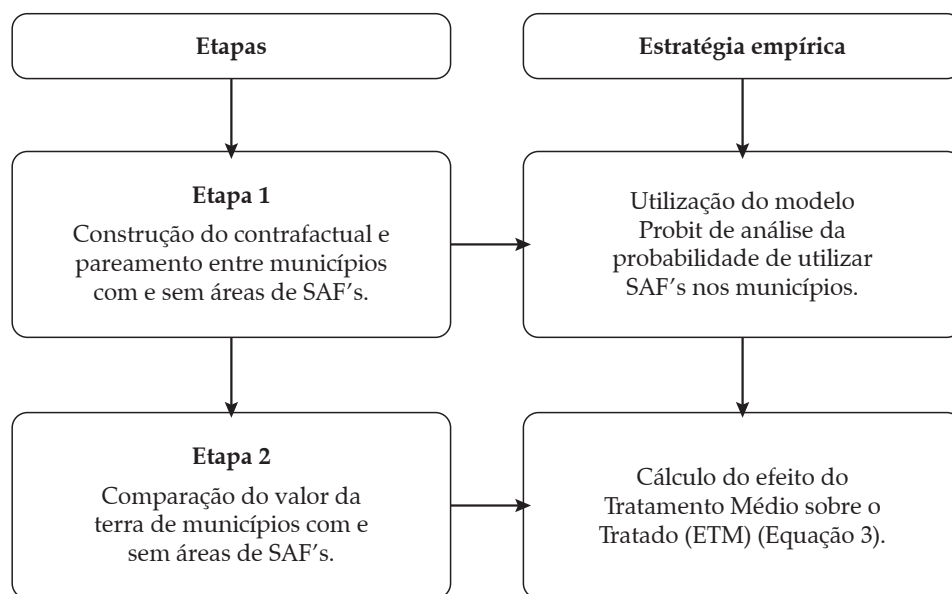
Etapas

Estratégia empírica

Etapa 1
Construção do contrafactual e pareamento entre municípios com e sem áreas de SAF's.

Utilização do modelo Probit de análise da probabilidade de utilizar SAF's nos municípios.

Etapa 2
Comparação do valor da terra de municípios com e sem áreas de SAF's.

Cálculo do efeito do Tratamento Médio sobre o Tratado (ETM) (Equação 3).